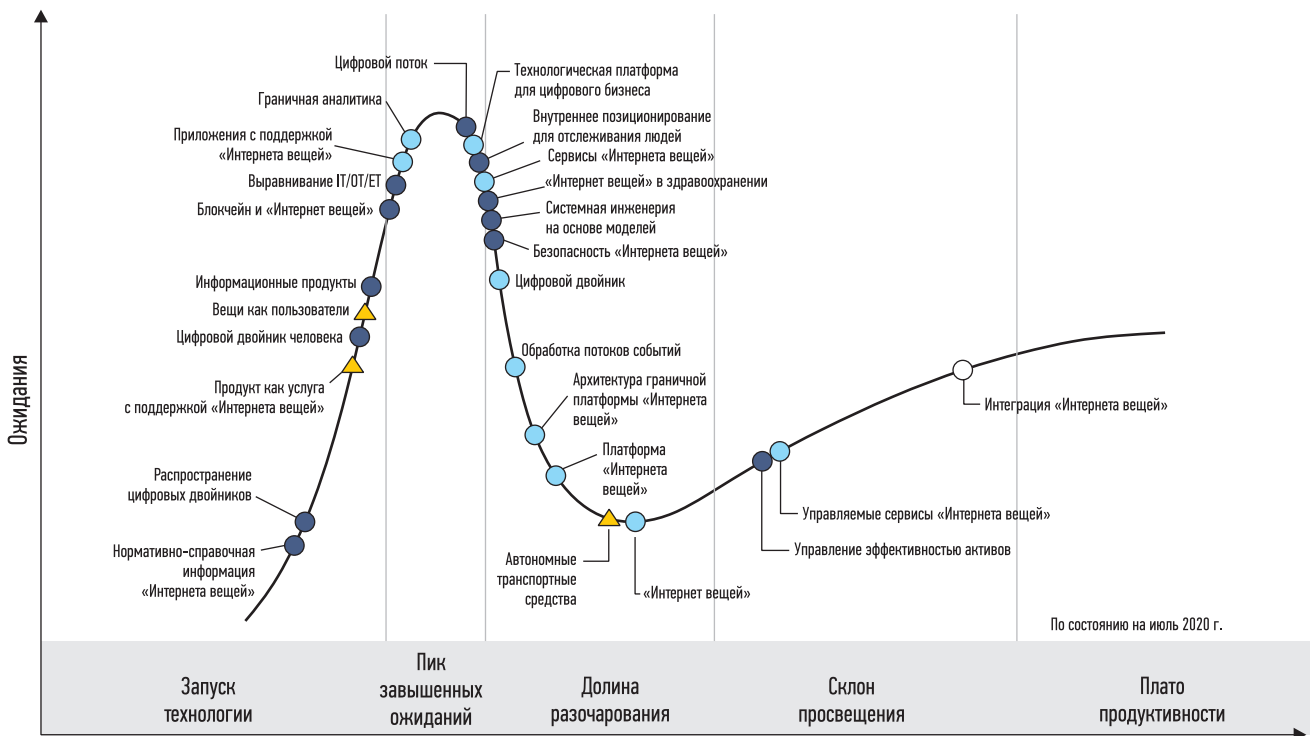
Ожидания

Цифровой поток
Граничная аналитика
Приложения с поддержкой «Интернета вещей»
Выравнивание IT/OT/ET
Блокчейн и «Интернет вещей»
Информационные продукты
Вещи как пользователи
Цифровой двойник человека
Продукт как услуга с поддержкой «Интернета вещей»
Распространение цифровых двойников
Нормативно-справочная информация «Интернета вещей»

Технологическая платформа для цифрового бизнеса
Внутреннее позиционирование для отслеживания людей
Сервисы «Интернета вещей»
«Интернет вещей» в здравоохранении
Системная инженерия на основе моделей
Безопасность «Интернета вещей»
Цифровой двойник
Обработка потоков событий
Архитектура граничной платформы «Интернета вещей»
Платформа «Интернета вещей»
Автономные транспортные средства
«Интернет вещей»
Управление эффективностью активов
Управляемые сервисы «Интернета вещей»
Интеграция «Интернета вещей»

По состоянию на июль 2020 г.

Запуск технологии
Пик завышенных ожиданий
Долина разочарования
Склон просвещения
Плато продуктивности